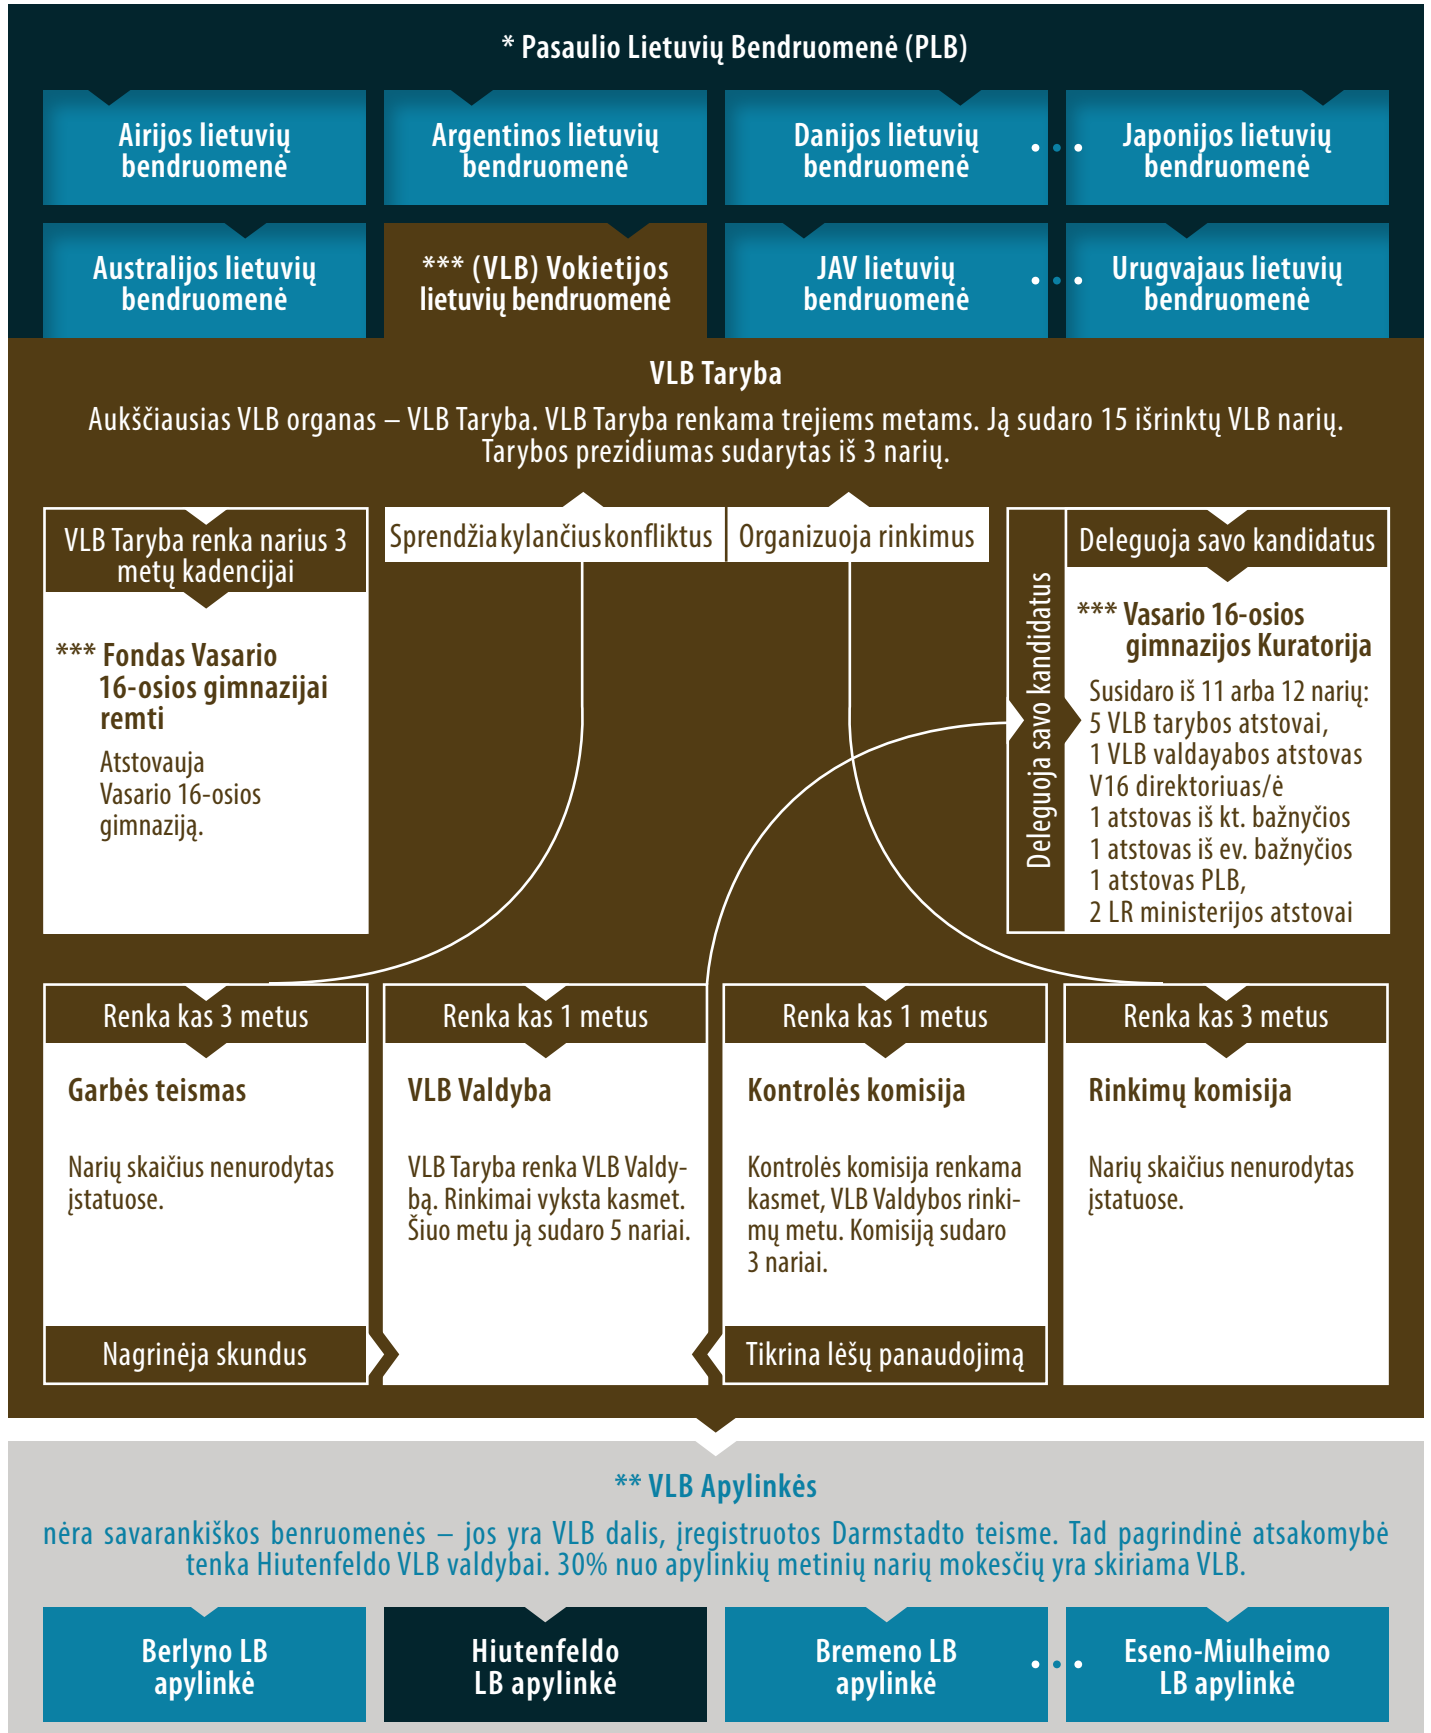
* Pasaulio Lietuvių Bendruomenė (PLB)

Airijos lietuvių bendruomenė

Argentinos lietuvių bendruomenė

Danijos lietuvių bendruomenė

Japonijos lietuvių bendruomenė

Australijos lietuvių bendruomenė

*** (VLB) Vokietijos lietuvių bendruomenė

JAV lietuvių bendruomenė

Urugvajaus lietuvių bendruomenė

VLB Taryba

Aukščiausias VLB organas – VLB Taryba. VLB Taryba renkama trejiems metams. Ją sudaro 15 išrinktų VLB narių. Tarybos prezidiumas sudarytas iš 3 narių.

VLB Taryba renka narius 3 metų kadencijai

*** Fondas Vasario 16-osios gimnazijai remti

Atstovauja Vasario 16-osios gimnaziją.

Sprendžia kylančius konfliktus

Organizuoja rinkimus

Deleguoja savo kandidatus

Deleguoja savo kandidatus

*** Vasario 16-osios gimnazijos Kuratorija

Susidaro iš 11 arba 12 narių:
5 VLB tarybos atstovai,
1 VLB valdayabos atstovas
V16 direktoriuas/ė
1 atstovas iš kt. bažnyčios
1 atstovas iš ev. bažnyčios
1 atstovas PLB,
2 LR ministerijos atstovai

Renka kas 3 metus

Garbės teismas

Narių skaičius nenurodytas įstatuose.

Nagrinėja skundus

Renka kas 1 metus

VLB Valdyba

VLB Taryba renka VLB Valdybą. Rinkimai vyksta kasmet. Šiuo metu ją sudaro 5 nariai.

Renka kas 1 metus

Kontrolės komisija

Kontrolės komisija renkama kasmet, VLB Valdybos rinkimų metu. Komisiją sudaro 3 nariai.

Tikrina lėšų panaudojimą

Renka kas 3 metus

Rinkimų komisija

Narių skaičius nenurodytas įstatuose.

** VLB Apylinkės

nėra savarankiškos benruomenės – jos yra VLB dalis, įregistruotos Darmstadto teisme. Tad pagrindinė atsakomybė tenka Hiutenfeldo VLB valdybai. 30% nuo apylinkių metinių narių mokesčių yra skiriama VLB.

Berlyno LB apylinkė

Hiutenfeldo LB apylinkė

Bremeno LB apylinkė

Eseno-Miulheimo LB apylinkė